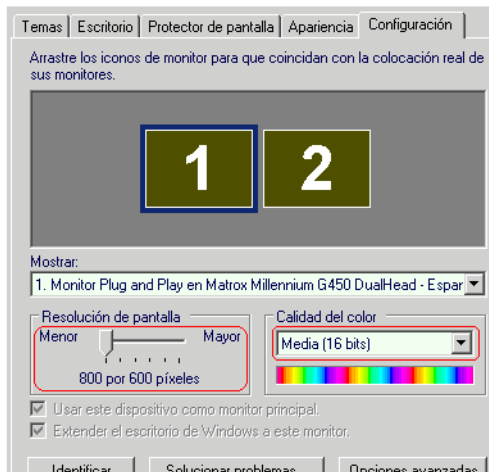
Temas | Escritorio | Protector de pantalla | Apariencia | Configuración

Arrastre los iconos de monitor para que coincidan con la colocación real de sus monitores.

1

2

Mostrar:

1. Monitor Plug and Play en Matrox Millennium G450 DualHead - Espar

Resolución de pantalla

Menor

Mayor

800 por 600 píxeles

Calidad del color

Media (16 bits)

Usar este dispositivo como monitor principal.

Extender el escritorio de Windows a este monitor.

Identificar

Solucionar problemas

Opciones avanzadas